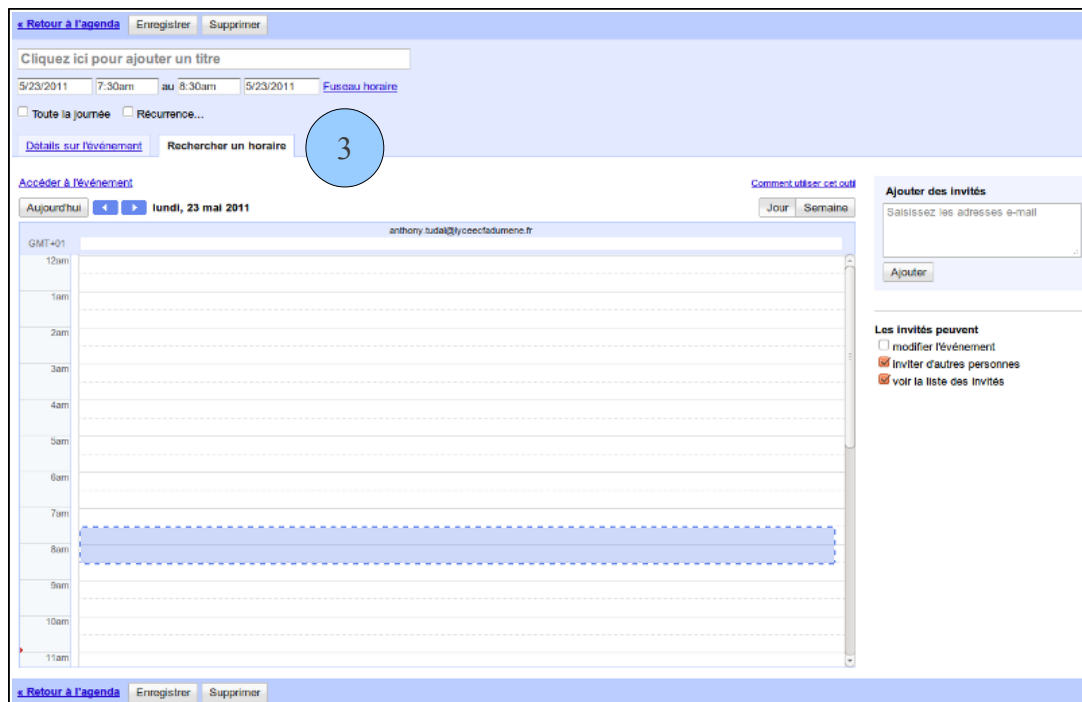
« Retour à l'agenda Enregistrer Supprimer

Cliquez ici pour ajouter un titre

5/23/2011 7:30am au 8:30am 5/23/2011 Fuseau horaire

Toute la journée Récurrence...

Détails sur l'événement Rechercher un horaire

3

Accéder à l'événement

Comment utiliser cet outil

Aujourd'hui lundi, 23 mai 2011

Jour Semaine

anthony.tudal@lyceecfadumene.fr

GMT+01

12am
1am
2am
3am
4am
5am
6am
7am
8am
9am
10am
11am

Ajouter des invités

Saisissez les adresses e-mail

Ajouter

Les invités peuvent
modifier l'événement
inviter d'autres personnes
voir la liste des invités

« Retour à l'agenda Enregistrer Supprimer